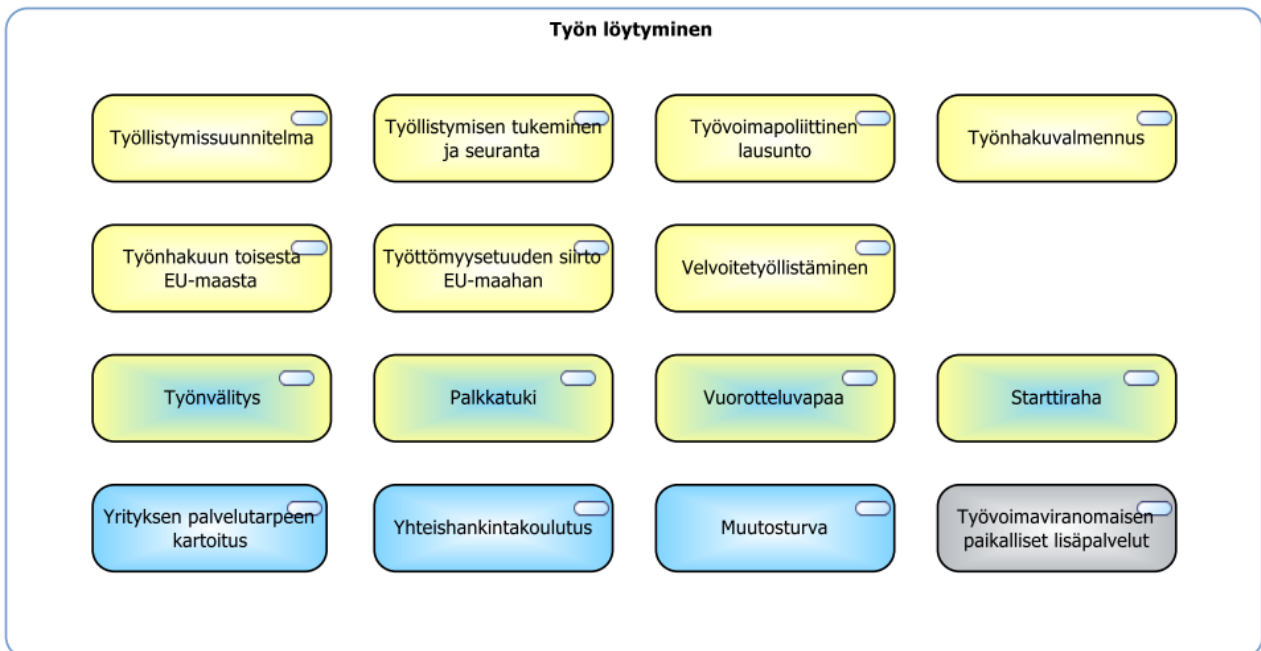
Työn löytyminen

Työllistymissuunnitelma

Työllistymisen tukeminen ja seuranta

Työvoimapoliittinen lausunto

Työnhakuvalmennus

Työnhakuun toisesta EU-maasta

Työttömyysetuuden siirto EU-maahan

Velvoitetyöllistäminen

Työnvälitys

Palkkatuki

Vuorotteluvapaa

Starttiraha

Yrityksen palvelutarpeen kartoitus

Yhteishankintakoulutus

Muutosturva

Työvoimaviranomaisen paikalliset lisäpalvelut